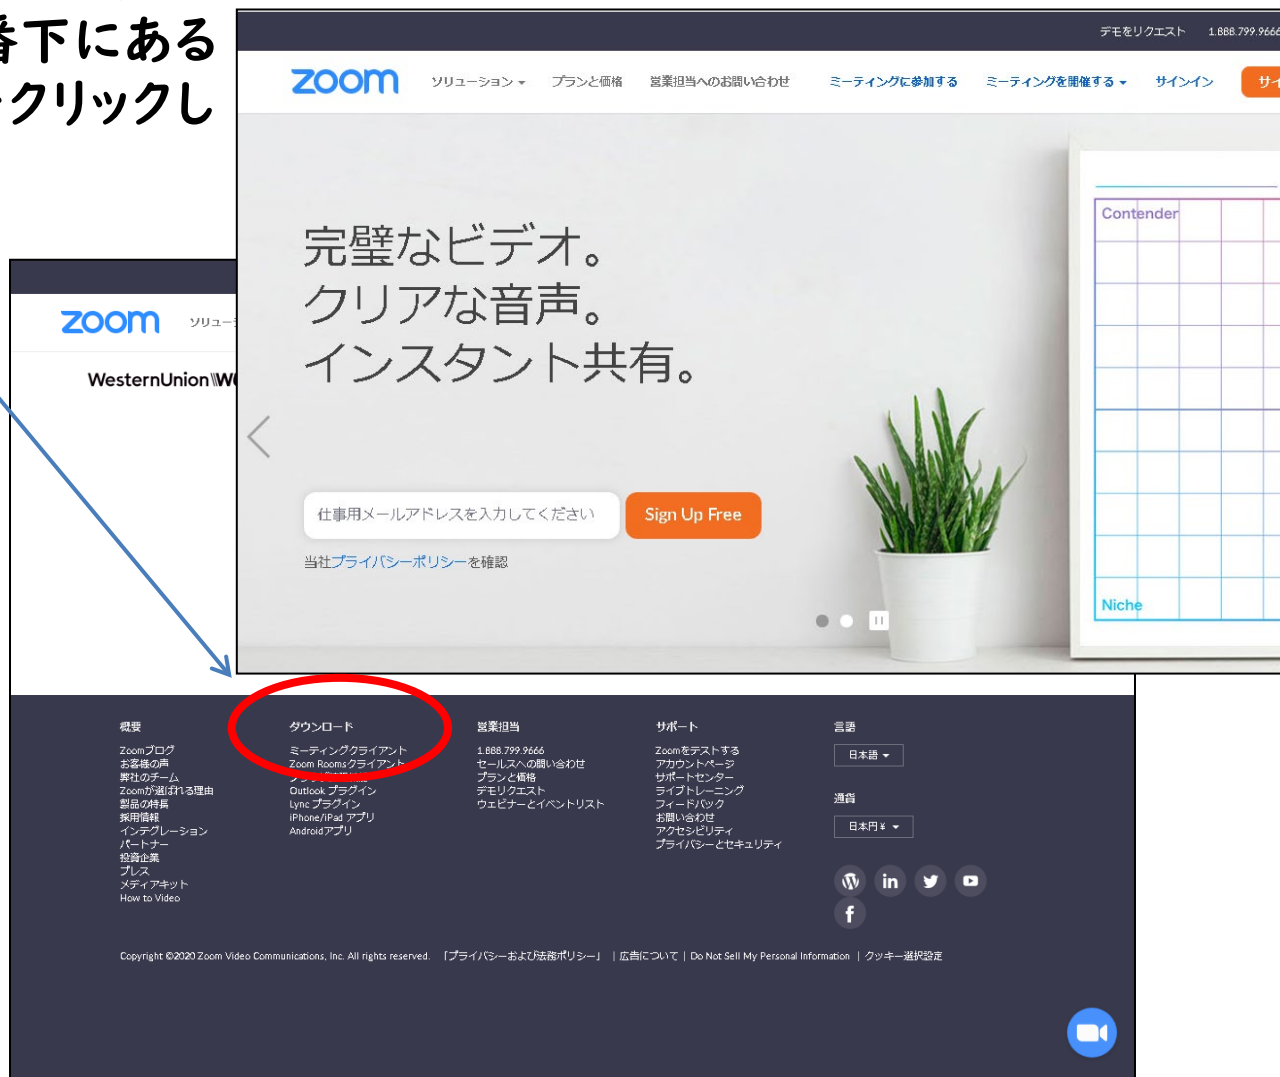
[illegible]下にある
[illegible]クリックし

デモをリクエスト 1.888.799.966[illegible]

zoom ソリューション プランと価格 営業担当へのお問い合わせ ミーティングに参加する ミーティングを開催する サインイン サ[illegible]

Contender

完璧なビデオ。
クリアな音声。
インスタント共有。

仕事用メールアドレスを入力してください Sign Up Free

当社プライバシーポリシーを確認

Niche

zoom ソリュー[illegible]

WesternUnion W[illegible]

概要
Zoomブログ
お客様の声
弊社のチーム
Zoomが選ばれる理由
製品の特長
採用情報
インテグレーション
パートナー
投資企業
プレス
メディアキット
How to Video

ダウンロード
ミーティングクライアント
Zoom Roomsクライアント
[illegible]
Outlook プラグイン
Lync プラグイン
iPhone/iPad アプリ
Androidアプリ

営業担当
1.888.799.9666
セールスへの問い合わせ
プランと価格
デモリクエスト
ウェビナーとイベントリスト

サポート
Zoomをテストする
アカウントページ
サポートセンター
ライブトレーニング
フィードバック
お問い合わせ
アクセシビリティ
プライバシーとセキュリティ

言語
日本語

通貨
日本円 ¥

Copyright ©2020 Zoom Video Communications, Inc. All rights reserved. 「プライバシーおよび法務ポリシー」 | 広告について | Do Not Sell My Personal Information | クッキー選択設定